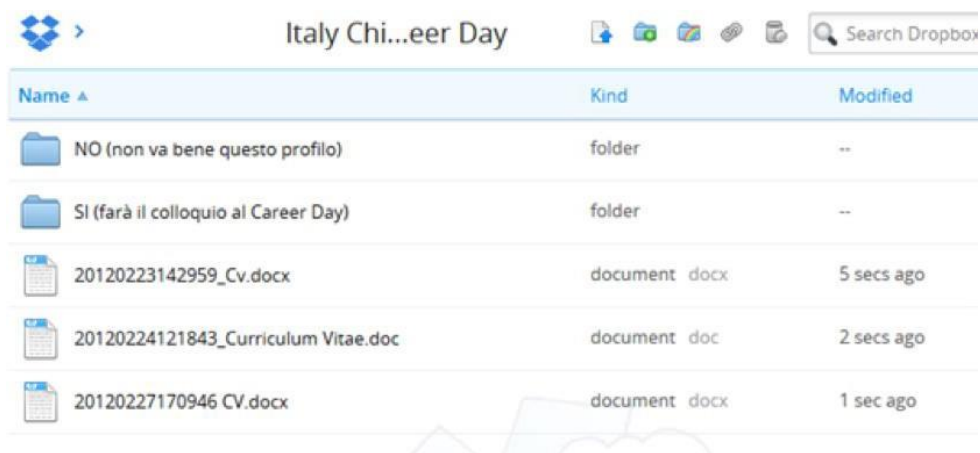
›

Italy Chi...eer Day

Search Dropbox

| Name ▲ | Kind | Modified |
|---|---|---|
| NO (non va bene questo profilo) | folder | -- |
| SI (farà il colloquio al Career Day) | folder | -- |
| 20120223142959_Cv.docx | document docx | 5 secs ago |
| 20120224121843_Curriculum Vitae.doc | document doc | 2 secs ago |
| 20120227170946 CV.docx | document docx | 1 sec ago |